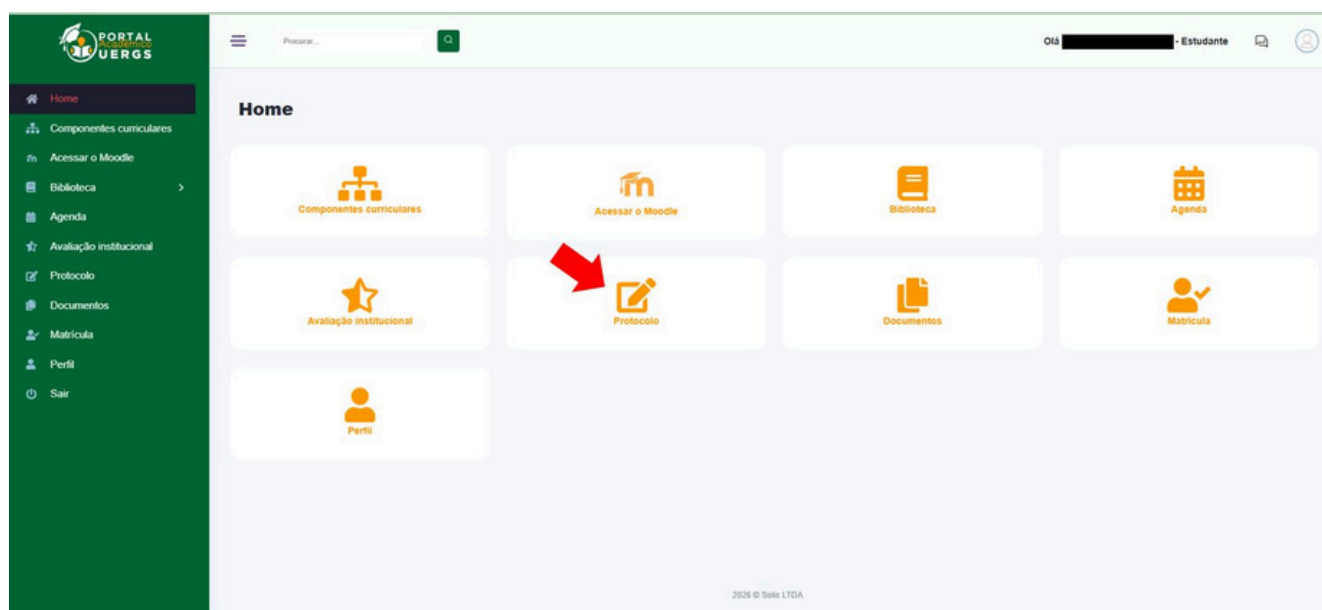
PORTAL Acadêmico UERGS

Home
Componentes curriculares
Acessar o Moodle
Biblioteca
Agenda
Avaliação institucional
Protocolo
Documentos
Matrícula
Perfil
Sair

Procurar...

Olá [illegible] - Estudante

Home

Componentes curriculares

Acessar o Moodle

Biblioteca

Agenda

Avaliação institucional

Protocolo

Documentos

Matrícula

Perfil

2026 © Solis LTDA